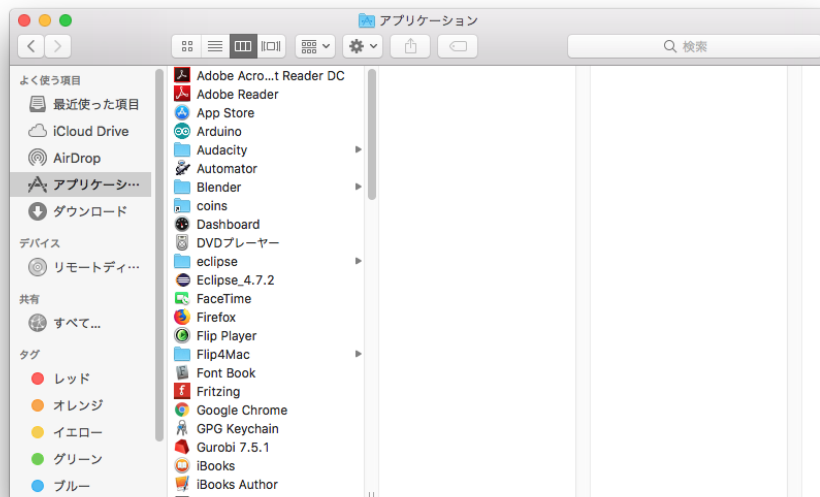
アプリケーション

検索

よく使う項目
最近使った項目
iCloud Drive
AirDrop
アプリケーシ…
ダウンロード
デバイス
リモートディ…
共有
すべて…
タグ
レッド
オレンジ
イエロー
グリーン
ブルー

Adobe Acro…t Reader DC
Adobe Reader
App Store
Arduino
Audacity
Automator
Blender
coins
Dashboard
DVDプレーヤー
eclipse
Eclipse_4.7.2
FaceTime
Firefox
Flip Player
Flip4Mac
Font Book
Fritzing
Google Chrome
GPG Keychain
Gurobi 7.5.1
iBooks
iBooks Author